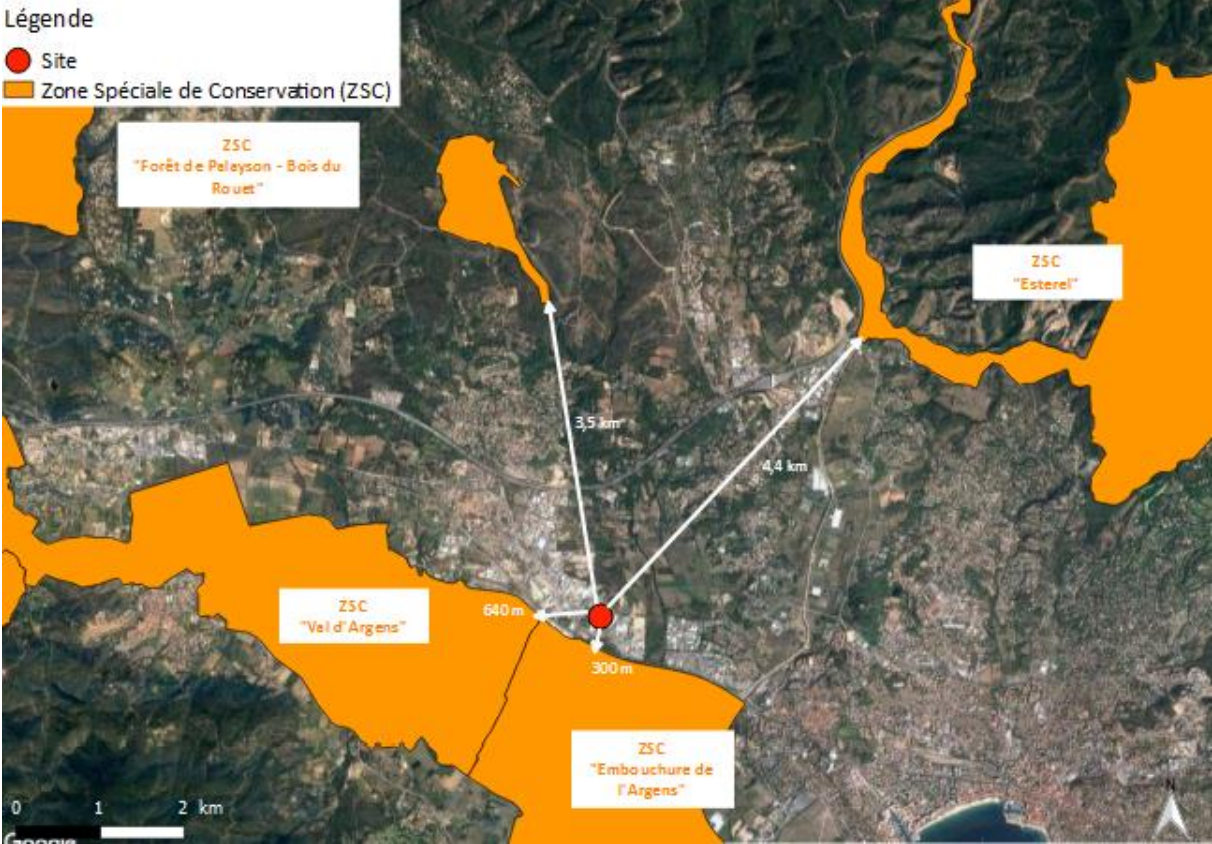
Légende
Site
Zone Spéciale de Conservation (ZSC)

ZSC
"Forêt de Palayson - Bois du Rouet"

ZSC
"Esterel"

3,5 km

4,4 km

ZSC
"Val d'Argens"

640 m

300 m

ZSC
"Embouchure de l'Argens"

0 1 2 km

Google

N